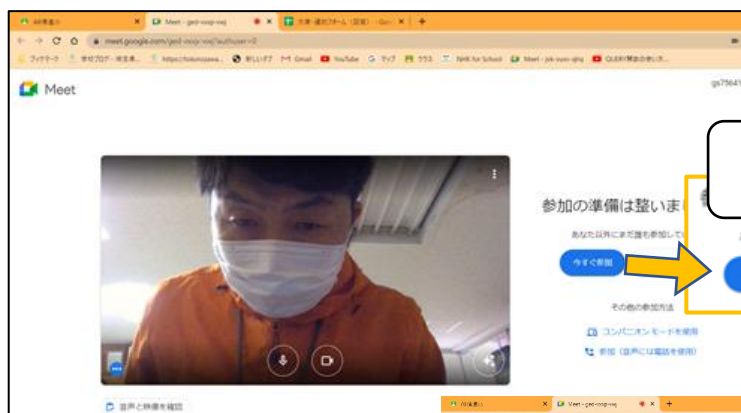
Meet - ged-vosp-vaj
meet.google.com/ged-vosp-vaj?authuser=0
フィサーク | 学校ブログ - 埼玉県 | https://tokumosawa | 新しいタブ | Gmail | YouTube | マップ | クラス | NHK for School | Meet - jvk-vuov-qhq | QUERY解放の使い方

Meet
gs75641

参加の準備は整いま
あなた以外にまだ誰も参加してい
今すぐ参加
その他の参加方法
コンパニオン モードを使用
参加（音声には電話を使用）

音声と映像を確認

Meet - ged-vosp-vaj